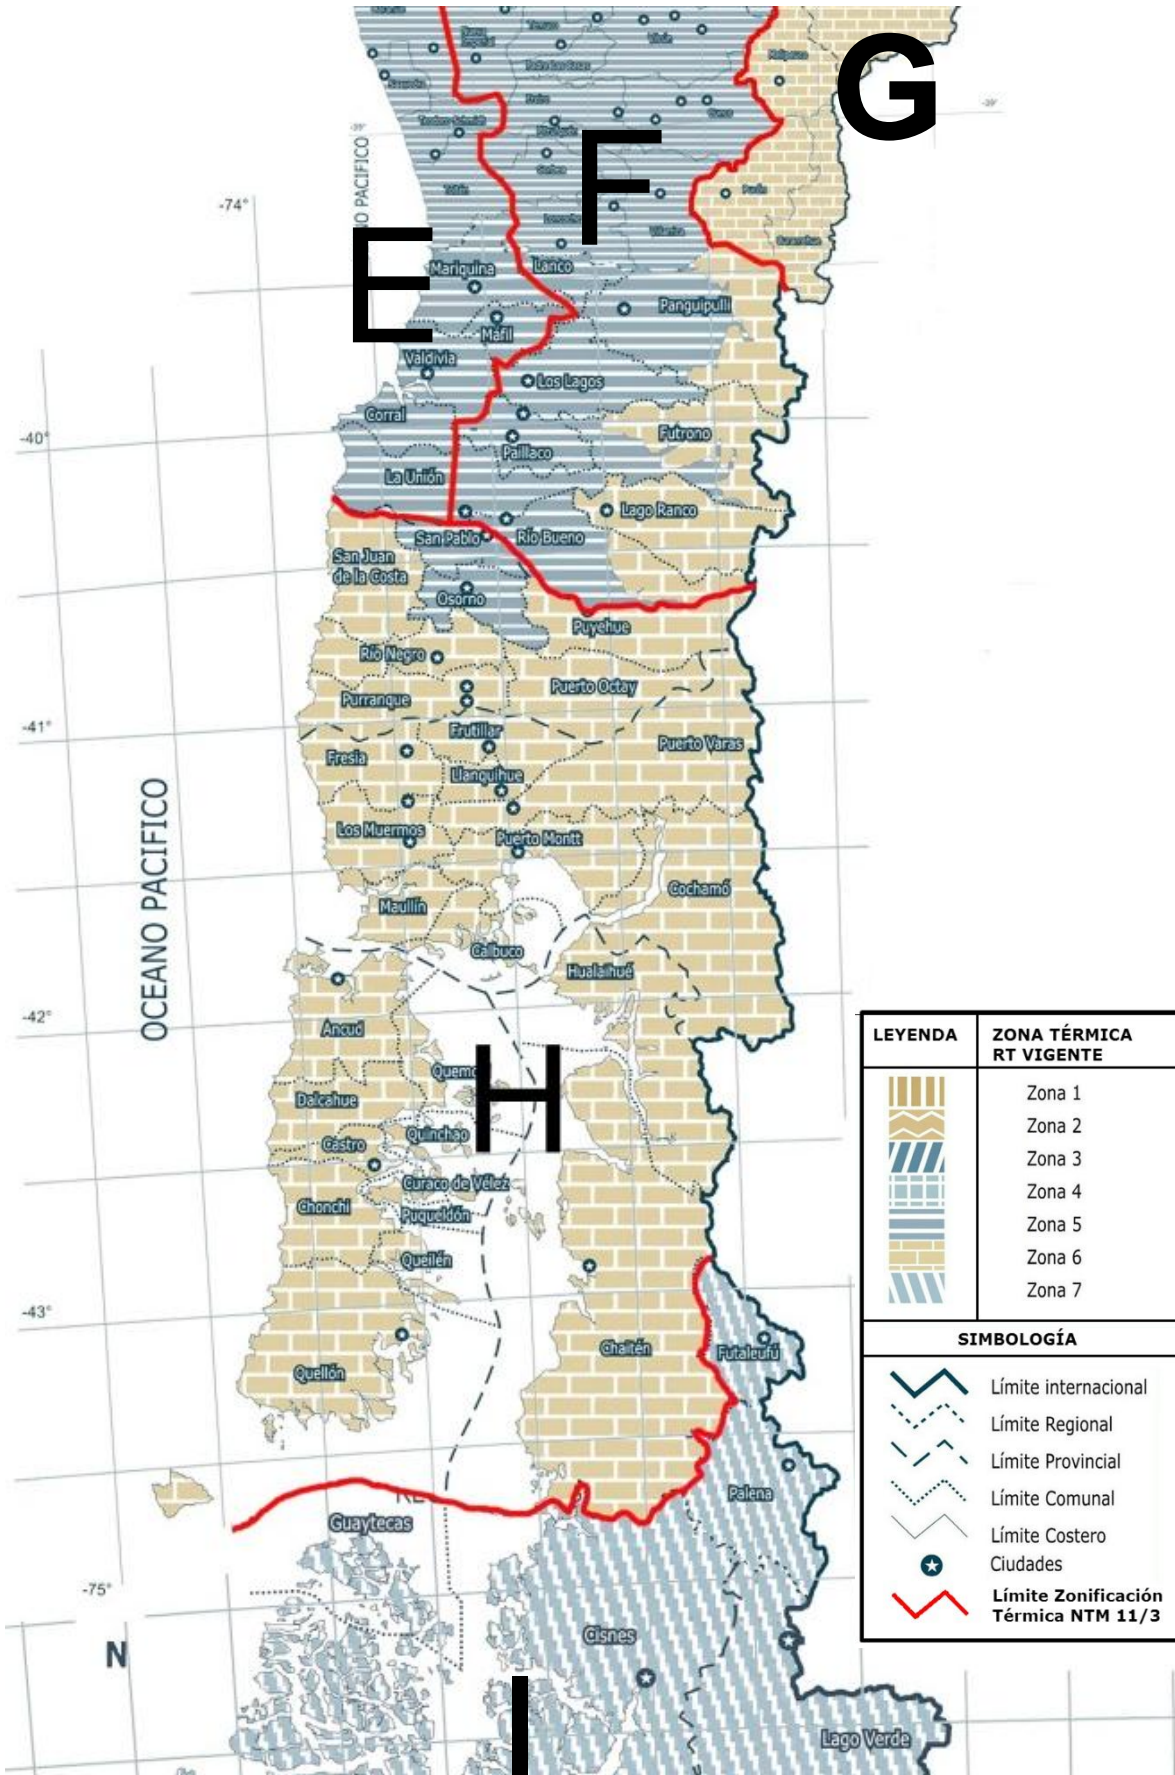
G

F

E

-74°

O PACIFICO

Mariquina
Lanco
Panguipulli
Máfil
Valdivia
Los Lagos
Corral
-40°
Futrono
Paillaco
La Unión
Lago Ranco
San Pablo
Río Bueno
San Juan de la Costa
Osorno
Puyehue
Río Negro
Puerto Octay
Purranque
-41°
Frutillar
Puerto Varas
Fresia
Llanquihue
OCEANO PACIFICO
Los Muermos
Puerto Montt
Cochamó
Maullín
Calbuco
Hualaihué
-42°
Ancud
Quemc
H
Dalcahue
Castro
Quinchao
Curaco de Vélez
Chonchi
Puqueldón
Queilén
-43°
Chaitén
Futaleufú
Quellón
Palena
Guaytecas
-75°
N
Cisnes
I
Lago Verde

| LEYENDA | ZONA TÉRMICA RT VIGENTE |
|---|---|
| | Zona 1 |
| | Zona 2 |
| | Zona 3 |
| | Zona 4 |
| | Zona 5 |
| | Zona 6 |
| | Zona 7 |

SIMBOLOGÍA
Límite internacional
Límite Regional
Límite Provincial
Límite Comunal
Límite Costero
Ciudades
Límite Zonificación Térmica NTM 11/3